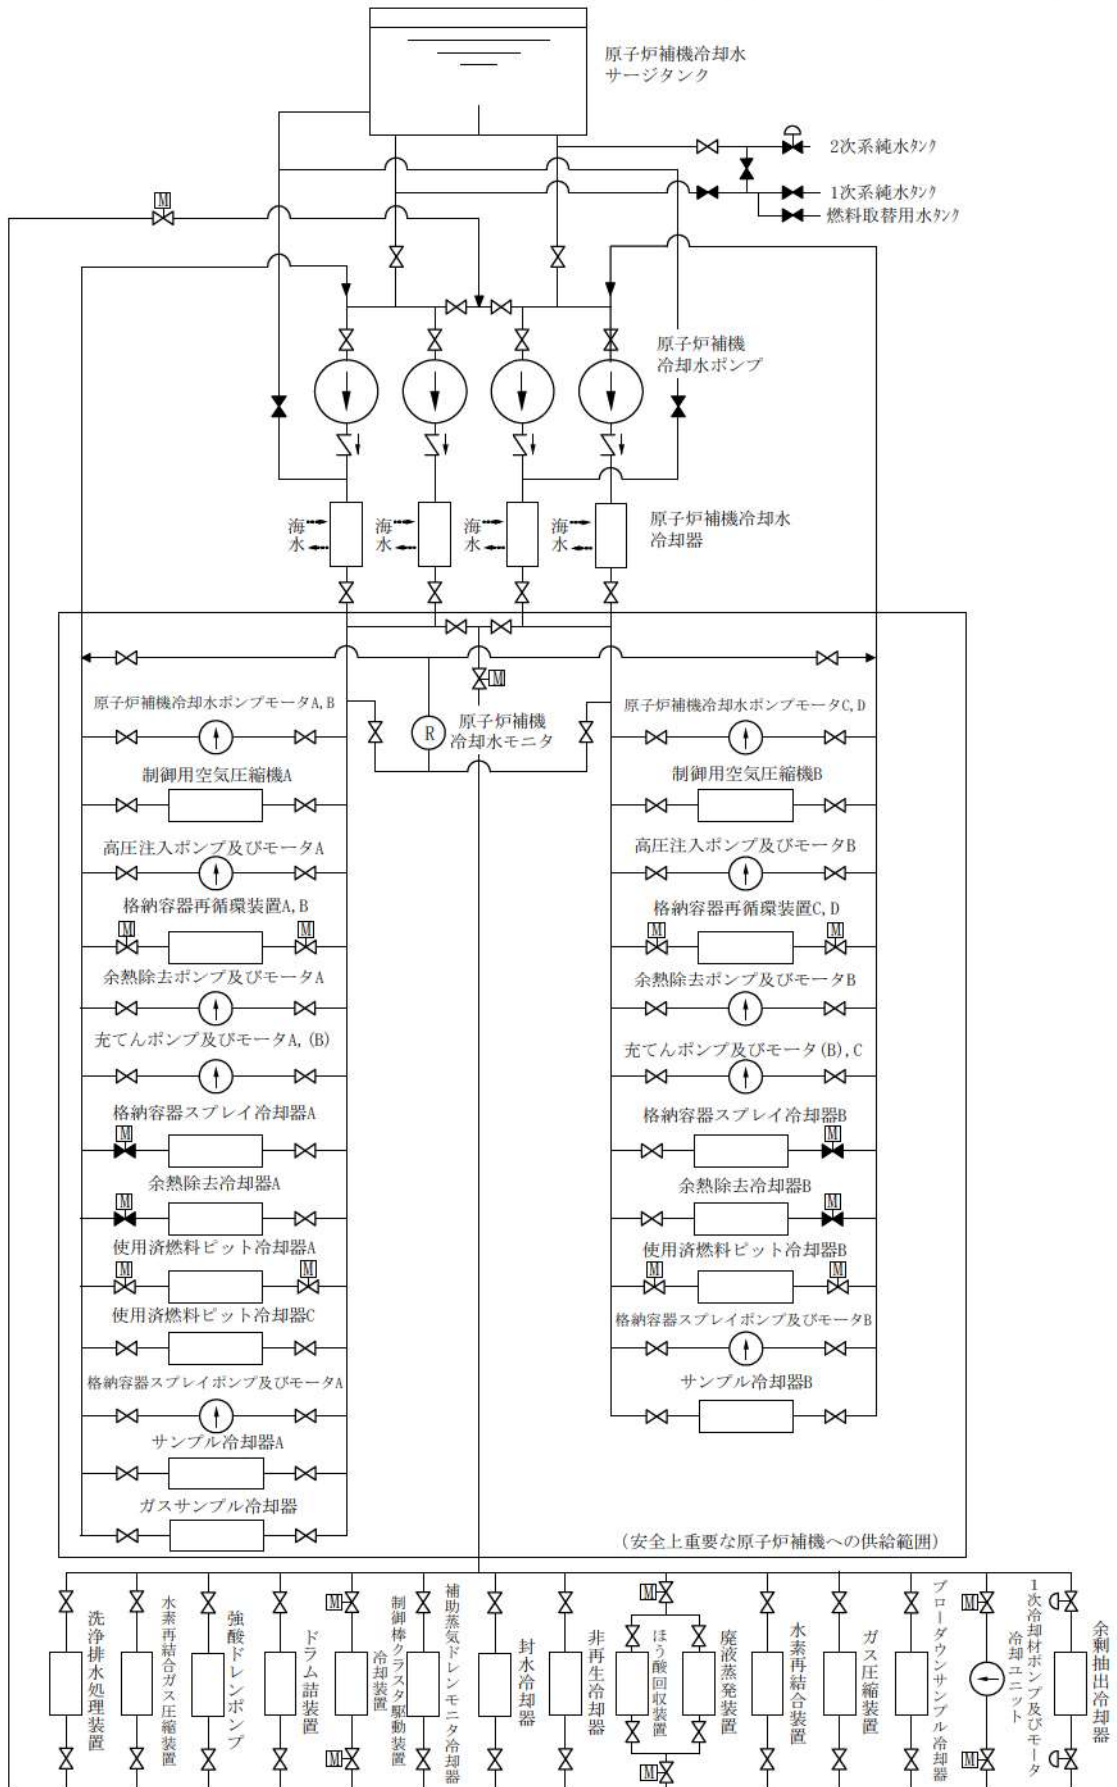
原子炉補機冷却水サージタンク

2次系純水タンク

1次系純水タンク

燃料取替用水タンク

M

原子炉補機冷却水ポンプ

海水 海水 海水 海水

原子炉補機冷却水冷却器

M

原子炉補機冷却水ポンプモータA, B

R 原子炉補機冷却水モニタ

原子炉補機冷却水ポンプモータC, D

制御用空気圧縮機A

制御用空気圧縮機B

高圧注入ポンプ及びモータA

高圧注入ポンプ及びモータB

格納容器再循環装置A, B

M M

格納容器再循環装置C, D

M M

余熱除去ポンプ及びモータA

余熱除去ポンプ及びモータB

充てんポンプ及びモータA, (B)

充てんポンプ及びモータ(B), C

格納容器スプレイ冷却器A

M

格納容器スプレイ冷却器B

M

余熱除去冷却器A

M

余熱除去冷却器B

M

使用済燃料ピット冷却器A

M M

使用済燃料ピット冷却器B

M M

使用済燃料ピット冷却器C

格納容器スプレイポンプ及びモータB

格納容器スプレイポンプ及びモータA

サンプル冷却器B

サンプル冷却器A

ガスサンプル冷却器

(安全上重要な原子炉補機への供給範囲)

洗浄排水処理装置

水素再結合ガス圧縮装置

強酸ドレンポンプ

ドラム詰装置

M M 制御棒クラスタ駆動装置冷却装置

補助蒸気ドレンモニタ冷却器

封水冷却器

非再生冷却器

M ほう酸回収装置 廃液蒸発装置 M

水素再結合装置

ガス圧縮装置

ブローダウンサンプル冷却器

M M 1次冷却材ポンプ及びモータ冷却ユニット

余剰抽出冷却器